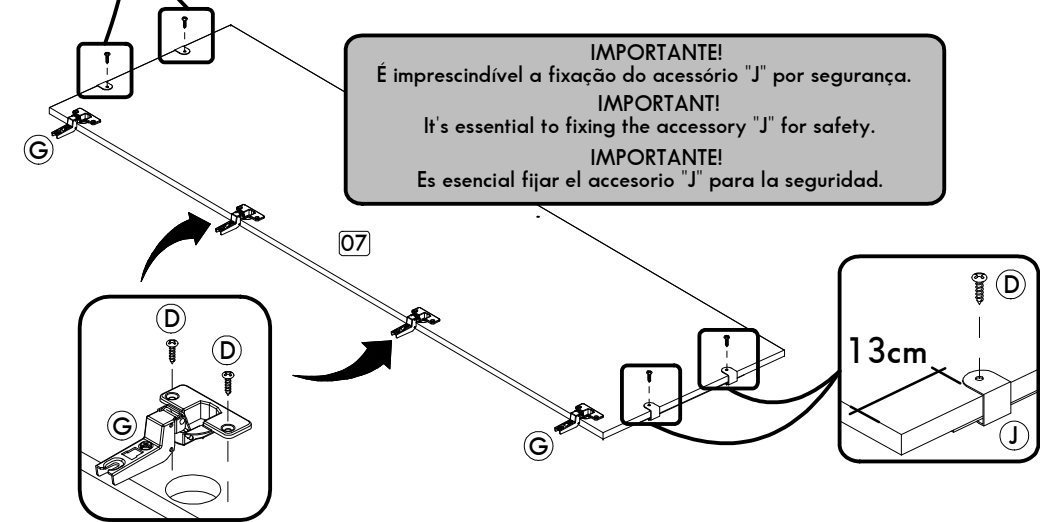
IMPORTANTE!
É imprescindível a fixação do acessório "J" por segurança.
IMPORTANT!
It's essential to fixing the accessory "J" for safety.
IMPORTANTE!
Es esencial fijar el accesorio "J" para la seguridad.

G

07

D
D
G

G

D
13cm
J